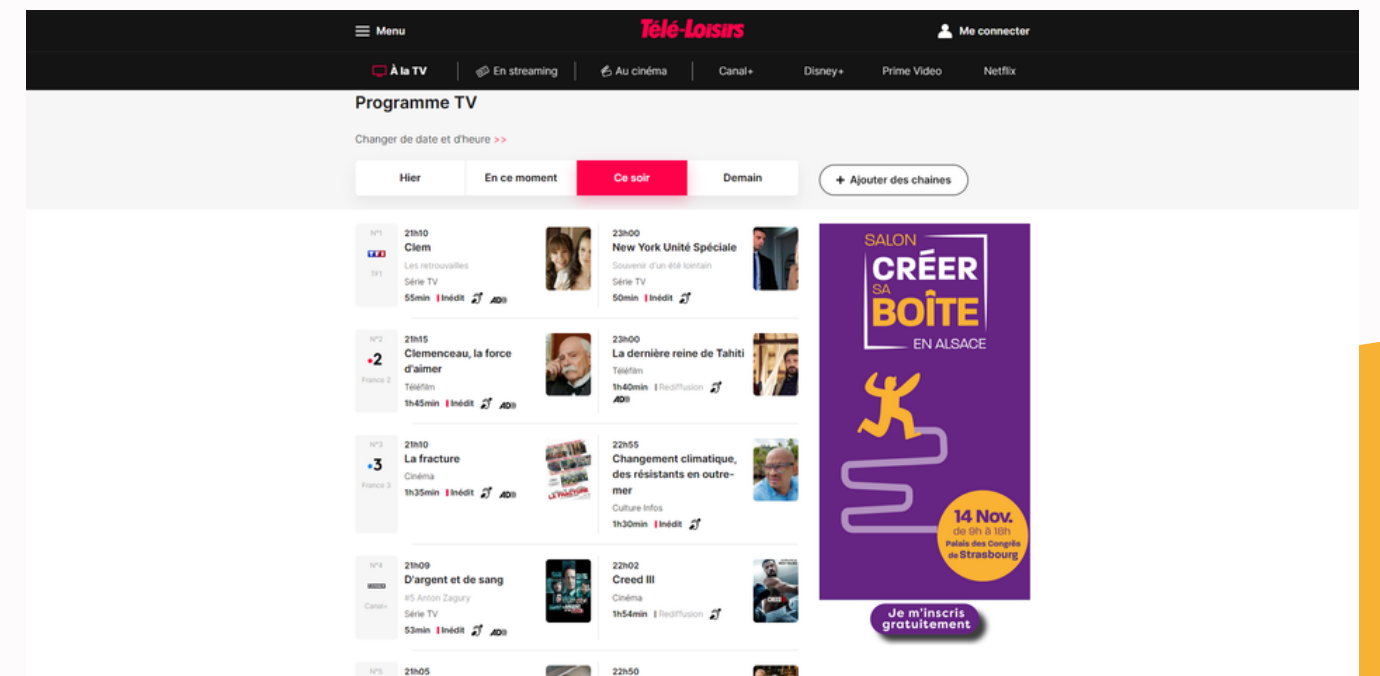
Menu

Télé-Loisirs

Me connecter

À la TV | En streaming | Au cinéma | Canal+ | Disney+ | Prime Video | Netflix

Programme TV

Changer de date et d'heure >>

Hier | En ce moment | Ce soir | Demain

+ Ajouter des chaines

N°1 TF1 TF1

21h10
Clem
Les retrouvailles
Série TV
55min | Inédit AD

23h00
New York Unité Spéciale
Souvenir d'un été lointain
Série TV
50min | Inédit

N°2 2 France 2

21h15
Clemenceau, la force d'aimer
Téléfilm
1h45min | Inédit AD

23h00
La dernière reine de Tahiti
Téléfilm
1h40min | Rediffusion AD

N°3 3 France 3

21h10
La fracture
Cinéma
1h35min | Inédit AD

22h55
Changement climatique, des résistants en outre-mer
Culture Infos
1h30min | Inédit

N°4 Canal+

21h09
D'argent et de sang
#5 Anton Zagury
Série TV
53min | Inédit AD

22h02
Creed III
Cinéma
1h54min | Rediffusion

N°5

21h05

22h50

SALON
CRÉER SA BOÎTE
EN ALSACE

14 Nov.
de 9h à 18h
Palais des Congrès de Strasbourg

Je m'inscris gratuitement